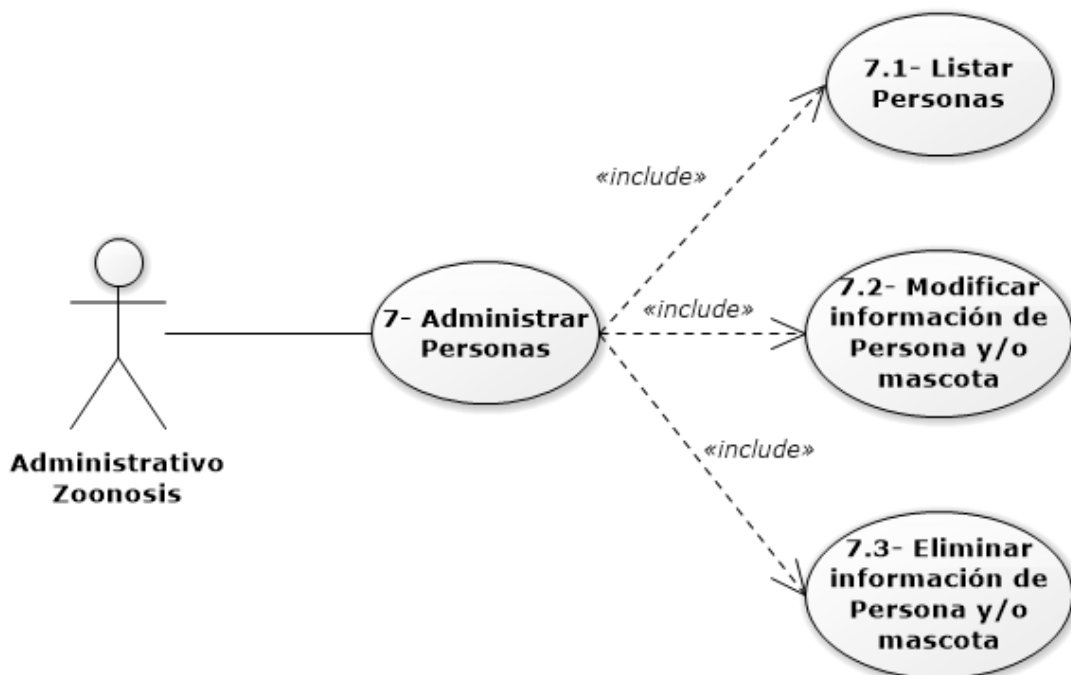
7.1- Listar Personas

«include»

7- Administrar Personas

«include»

7.2- Modificar información de Persona y/o mascota

«include»

Administrativo Zoonosis

7.3- Eliminar información de Persona y/o mascota